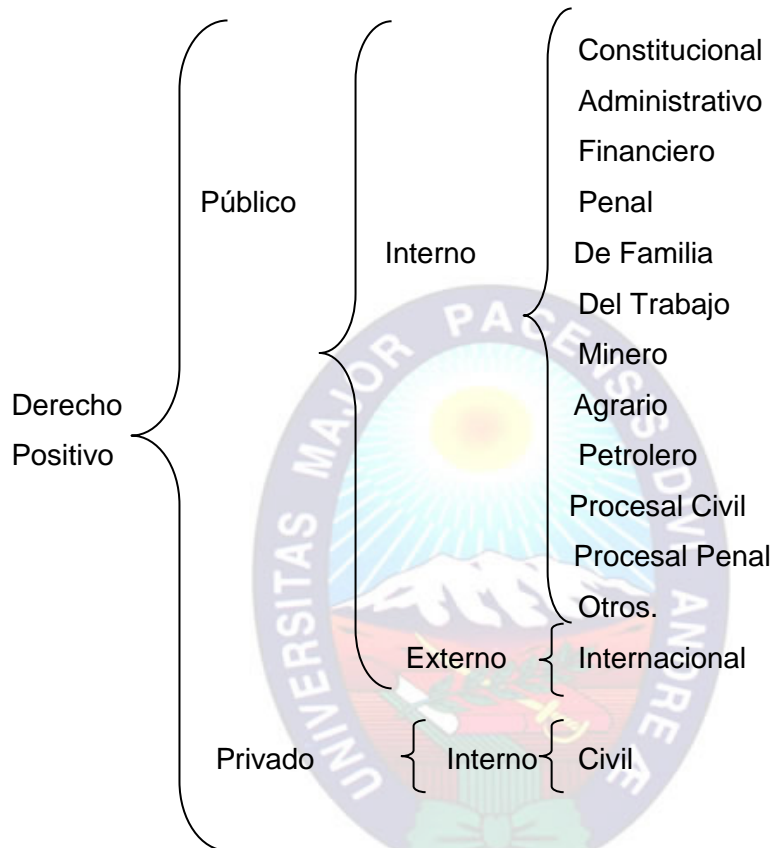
Derecho Positivo

Público

Interno

Constitucional
Administrativo
Financiero
Penal
De Familia
Del Trabajo
Minero
Agrario
Petrolero
Procesal Civil
Procesal Penal
Otros.

Externo

Internacional

Privado

Interno

Civil

UNIVERSITAS MAJOR PACENSIS DIVI ANDREE